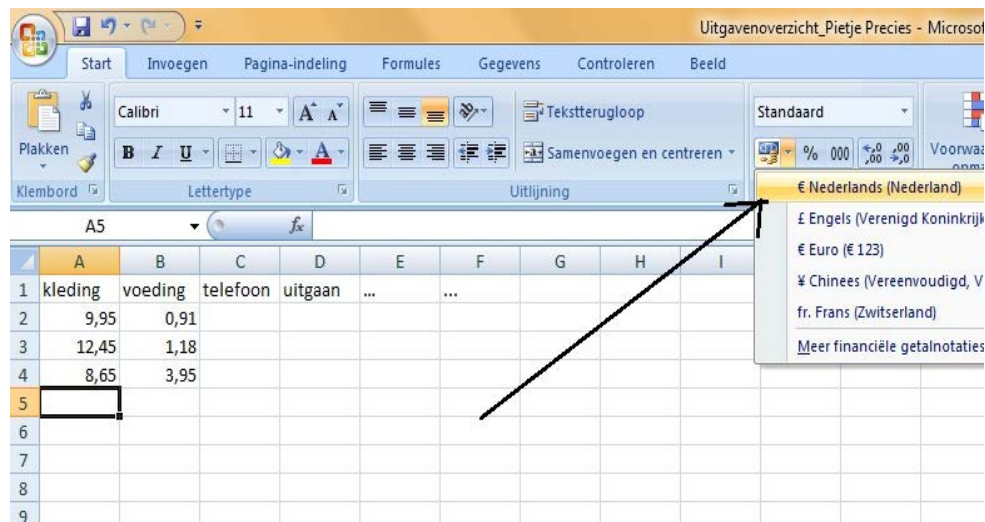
Uitgavenoverzicht_Pietje Precies - Microsof

Start Invoegen Pagina-indeling Formules Gegevens Controleren Beeld

Plakken
Klembord

Calibri 11
B I U
Lettertype

Tekstterugloop
Samenvoegen en centreren
Uitlijning

Standaard
% 000
Voorwaa opma

€ Nederlands (Nederland)
£ Engels (Verenigd Koninkrijk
€ Euro (€ 123)
¥ Chinees (Vereenvoudigd, V
fr. Frans (Zwitserland)
Meer financiële getalnotaties

A5 $f_x$

| | A | B | C | D | E | F | G | H | I |
|---|---|---|---|---|---|---|---|---|---|
| 1 | kleding | voeding | telefoon | uitgaan | ... | ... | | | |
| 2 | 9,95 | 0,91 | | | | | | | |
| 3 | 12,45 | 1,18 | | | | | | | |
| 4 | 8,65 | 3,95 | | | | | | | |
| 5 | | | | | | | | | |
| 6 | | | | | | | | | |
| 7 | | | | | | | | | |
| 8 | | | | | | | | | |
| 9 | | | | | | | | | |